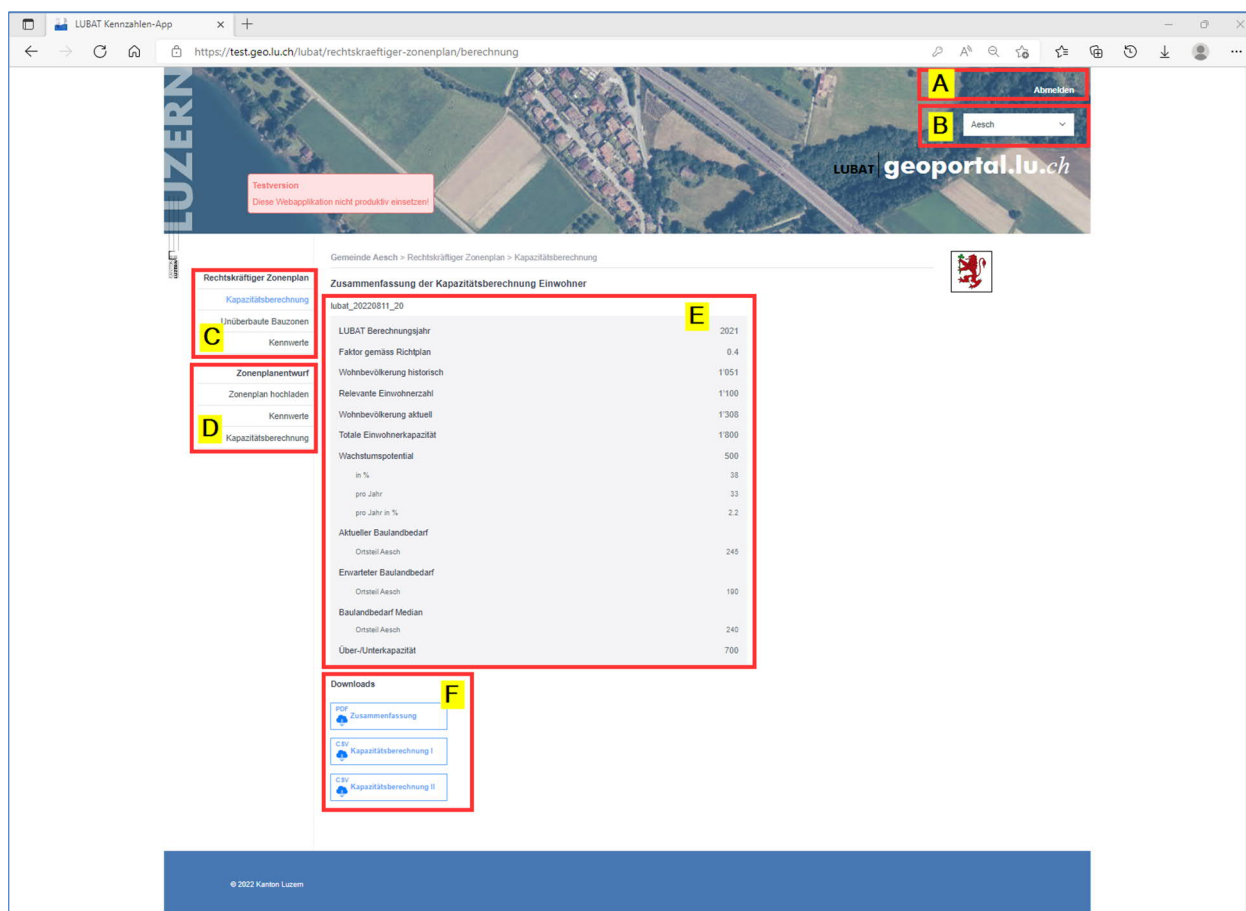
LUBAT Kennzahlen-App

https://test.geo.lu.ch/lubat/rechtskraeftiger-zonenplan/berechnung

LUZERN

A Abmelden

B Aesch

LUBAT geoportal.lu.ch

Testversion
Diese Webapplikation nicht produktiv einsetzen!

Gemeinde Aesch > Rechtskräftiger Zonenplan > Kapazitätsberechnung

Rechtskräftiger Zonenplan
Kapazitätsberechnung
Unüberbaute Bauzonen
C Kennwerte

Zonenplanentwurf
Zonenplan hochladen
Kennwerte
D Kapazitätsberechnung

Zusammenfassung der Kapazitätsberechnung Einwohner

lubat_20220811_20 E

| | |
|---|---|
| LUBAT Berechnungsjahr | 2021 |
| Faktor gemäss Richtplan | 0.4 |
| Wohnbevölkerung historisch | 1'051 |
| Relevante Einwohnerzahl | 1'100 |
| Wohnbevölkerung aktuell | 1'308 |
| Totale Einwohnerkapazität | 1'800 |
| Wachstumspotential | 500 |
| in % | 38 |
| pro Jahr | 33 |
| pro Jahr in % | 2.2 |
| Aktueller Baulandbedarf | |
| Ortsteil Aesch | 245 |
| Erwarteter Baulandbedarf | |
| Ortsteil Aesch | 190 |
| Baulandbedarf Median | |
| Ortsteil Aesch | 240 |
| Über-/Unterkapazität | 700 |

Downloads F
PDF Zusammenfassung
CSV Kapazitätsberechnung I
CSV Kapazitätsberechnung II

© 2022 Kanton Luzern